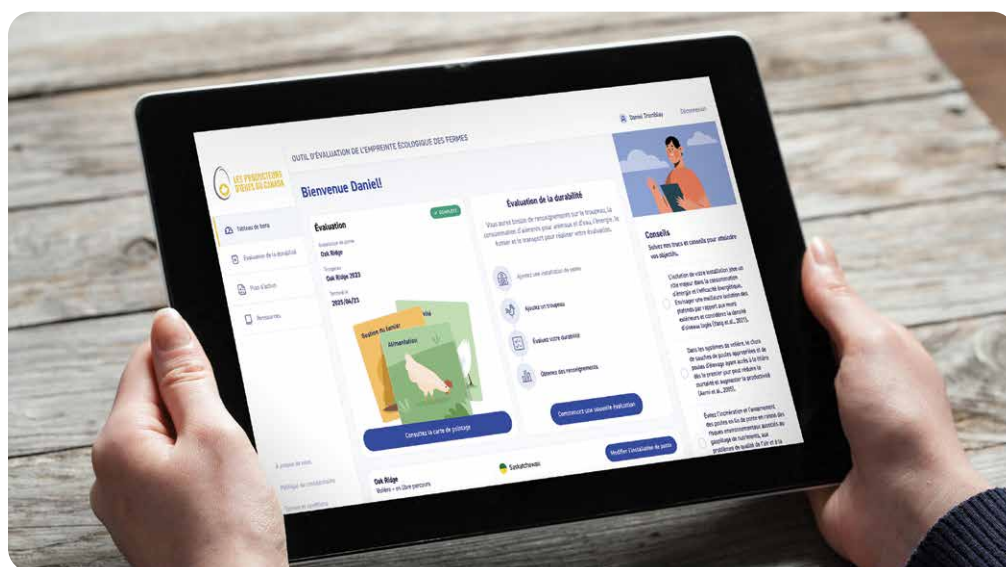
LES PRODUCTEURS D'ŒUFS DU CANADA

OUTIL D'ÉVALUATION DE L'EMPREINTE ÉCOLOGIQUE DES FERMES

Daniel Tremblay Déconnexion

Bienvenue Daniel!

Tableau de bord
Évaluations de la durabilité
Plans d'action
Ressources

Évaluation
Oak Ridge
Oak Ridge 2023
2023/04/21

Gestion du fumier
Alimentation

Consultez la carte de pilotage

Évaluation de la durabilité

Ajoutez une installation de ponte
Ajoutez un troupeau
Évaluez votre durabilité
Obtenez des renseignements

Commencer une nouvelle évaluation

Modifier l'installation de ponte

Oak Ridge
Saskatchewan

Conseils
Suivez nos trucs et conseils pour atteindre vos objectifs.

À propos de nous
Politique de confidentialité
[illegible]